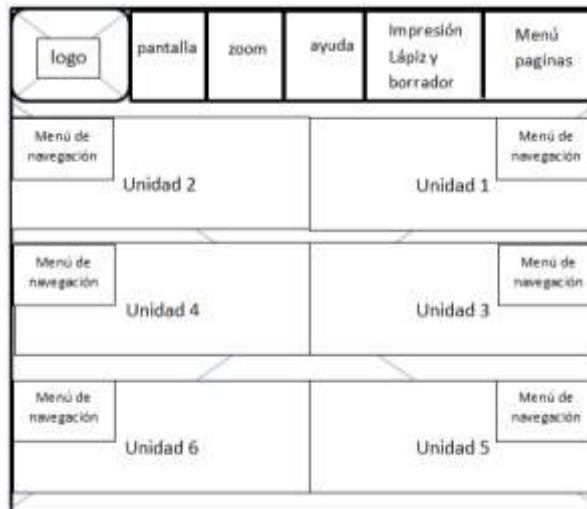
logo

pantalla

zoom

ayuda

Impresión Lápiz y borrador

Menú paginas

Menú de navegación

Unidad 2

Unidad 1

Menú de navegación

Menú de navegación

Unidad 4

Unidad 3

Menú de navegación

Menú de navegación

Unidad 6

Unidad 5

Menú de navegación